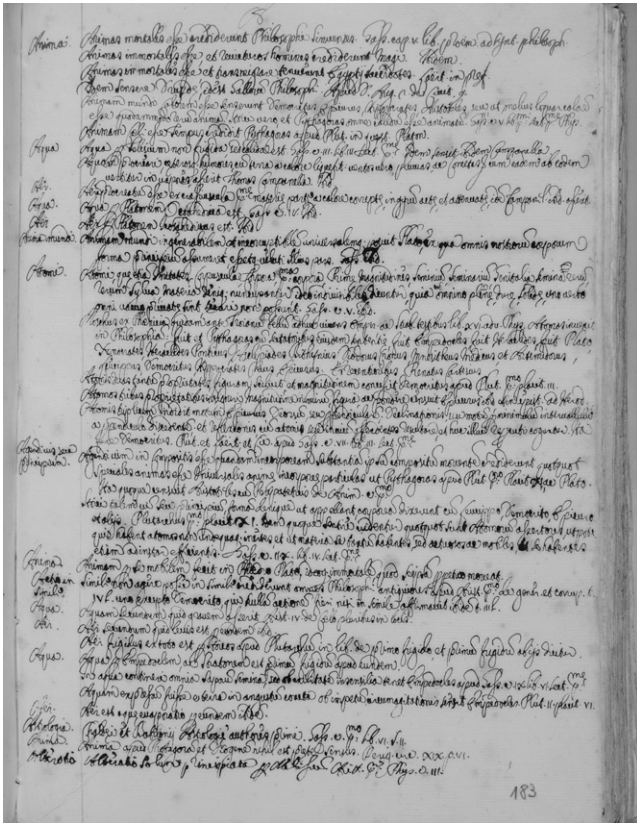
8

Anima

Animas mortales esse credebant Philosophi communiter. Scip. cap. x lib. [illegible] philosoph.

Animas immortales esse et transire homines in diversum primi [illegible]

Animas immortales esse et transmigrare credebant Aegypti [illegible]

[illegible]

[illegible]

Aqua

Aqua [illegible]

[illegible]

Aer

Aer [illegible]

Anima mundi

Animam mundi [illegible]

Atomi

Atomi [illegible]

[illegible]

Anima

Animam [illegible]

Aqua

Aquam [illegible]

Aer

Aer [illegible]

Aqua

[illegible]

Anima

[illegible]

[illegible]

183